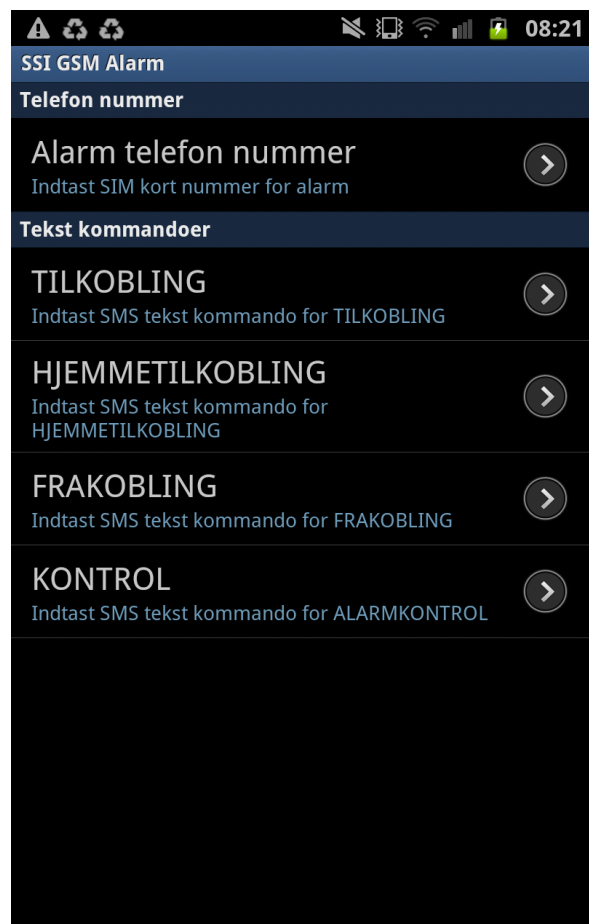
08:21

SSI GSM Alarm

Telefon nummer

Alarm telefon nummer
Indtast SIM kort nummer for alarm

Tekst kommandoer

TILKOBLING
Indtast SMS tekst kommando for TILKOBLING

HJEMMETILKOBLING
Indtast SMS tekst kommando for HJEMMETILKOBLING

FRAKOBLING
Indtast SMS tekst kommando for FRAKOBLING

KONTROL
Indtast SMS tekst kommando for ALARMKONTROL